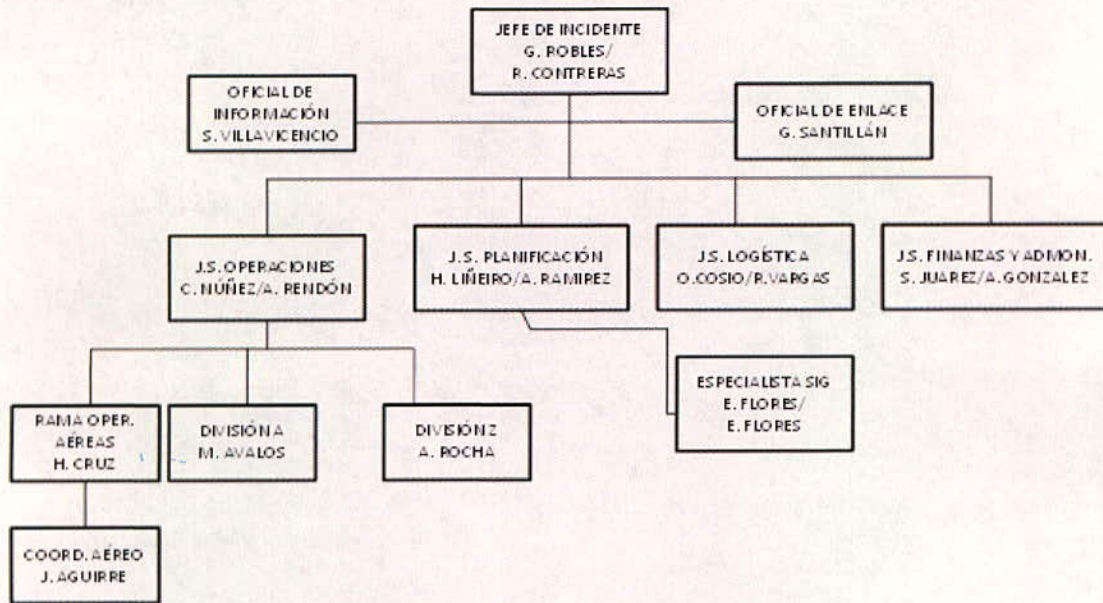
JEFE DE INCIDENTE
G. ROBLES/
R. CONTRERAS

OFICIAL DE
INFORMACIÓN
S. VILLAVICENCIO

OFICIAL DE ENLACE
G. SANTILLÁN

J.S. OPERACIONES
C. NÚÑEZ/A. RENDÓN

J.S. PLANIFICACIÓN
H. LIÑEIRO/A. RAMIREZ

J.S. LOGÍSTICA
O.COSIO/R.VARGAS

J.S. FINANZAS Y ADMON.
S. JUAREZ/A.GONZALEZ

ESPECIALISTA SIG
E. FLORES/
E. FLORES

RAMA OPER.
AÉREAS
H. CRUZ

DIVISIÓN A
M. AVALOS

DIVISIÓN Z
A. ROCHA

COORD. AÉREO
J. AGUIRRE